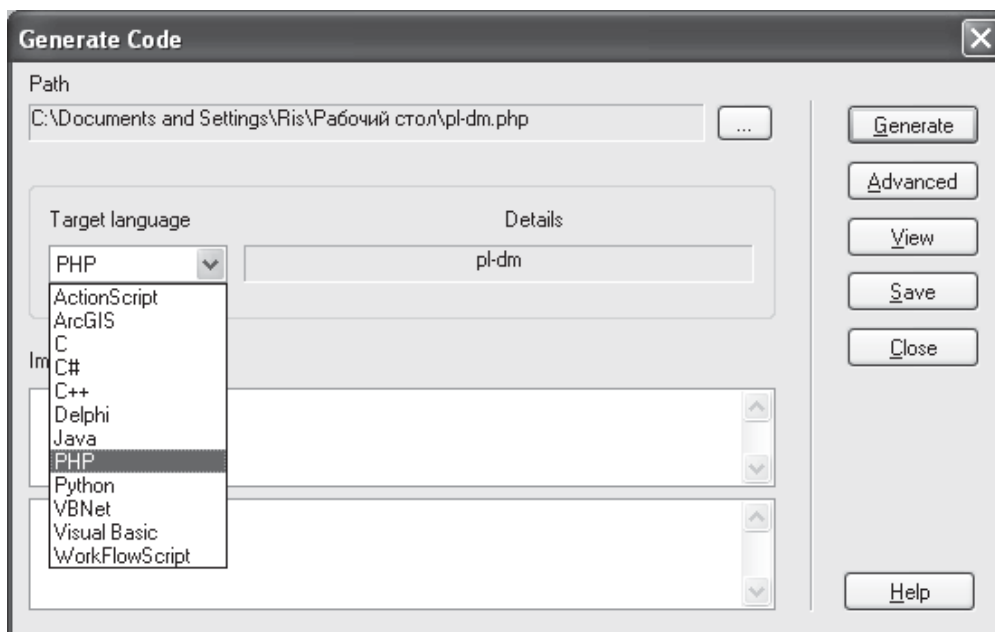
Generate Code

Path

C:\Documents and Settings\Ris\Рабочий стол\pl-dm.php

...

Generate

Advanced

View

Save

Close

Target language

Details

PHP

pl-dm

ActionScript
ArcGIS
C
C#
C++
Delphi
Java
PHP
Python
VBNet
Visual Basic
WorkFlowScript

Im

Help